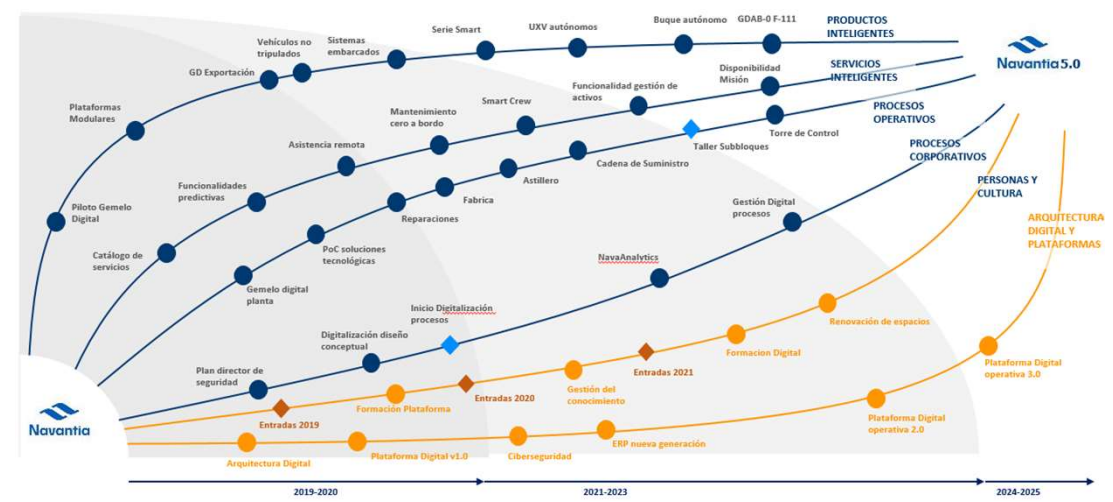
PRODUCTOS INTELIGENTES

SERVICIOS INTELIGENTES

PROCESOS OPERATIVOS

PROCESOS CORPORATIVOS

PERSONAS Y CULTURA

ARQUITECTURA DIGITAL Y PLATAFORMAS

Navantia 5.0

Navantia

Plataformas Modulares

Piloto Gemelo Digital

GD Exportación

Vehículos no tripulados

Sistemas embarcados

Serie Smart

UXV autónomos

Buque autónomo

GDAB-0 F-111

Catálogo de servicios

Funcionalidades predictivas

Asistencia remota

Mantenimiento cero a bordo

Smart Crew

Funcionalidad gestión de activos

Disponibilidad Misión

Gemelo digital planta

PoC soluciones tecnológicas

Reparaciones

Fabrica

Astillero

Cadena de Suministro

Taller Subbloques

Torre de Control

Plan director de seguridad

Digitalización diseño conceptual

Inicio Digitalización procesos

NavaAnalytics

Gestión Digital procesos

Entradas 2019

Formación Plataforma

Entradas 2020

Gestión del conocimiento

Entradas 2021

Formacion Digital

Renovación de espacios

Arquitectura Digital

Plataforma Digital v1.0

Ciberseguridad

ERP nueva generación

Plataforma Digital operativa 2.0

Plataforma Digital operativa 3.0

2019-2020

2021-2023

2024-2025